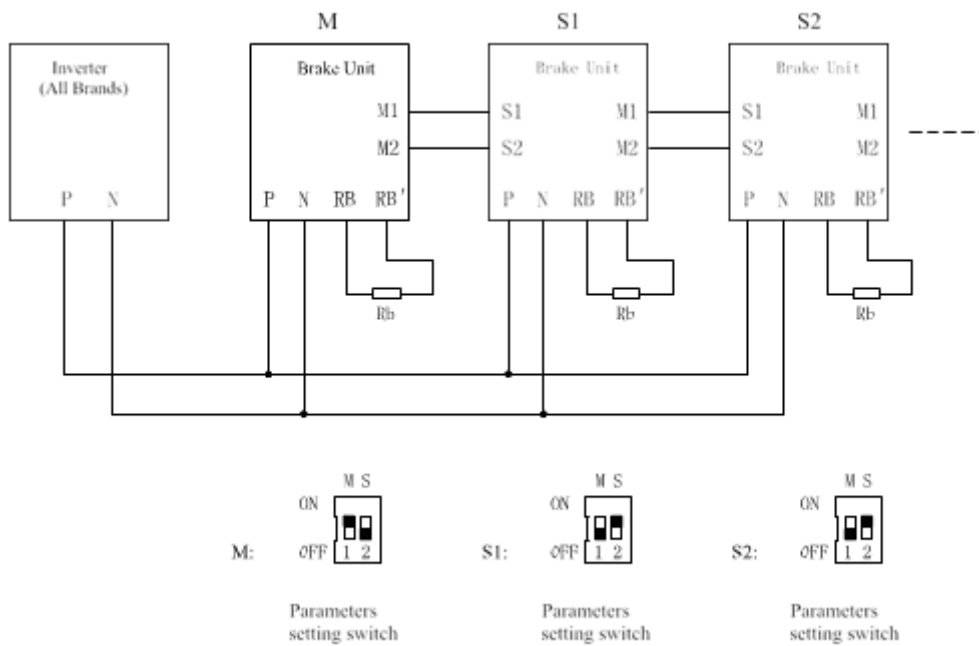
M

S1

S2

Inverter (All Brands)

P N

Brake Unit

M1

M2

P N RB RB′

Rb

Brake Unit

S1 M1

S2 M2

P N RB RB′

Rb

Brake Unit

S1 M1

S2 M2

P N RB RB′

Rb

M S
ON
M: OFF 1 2

Parameters setting switch

M S
ON
S1: OFF 1 2

Parameters setting switch

M S
ON
S2: OFF 1 2

Parameters setting switch